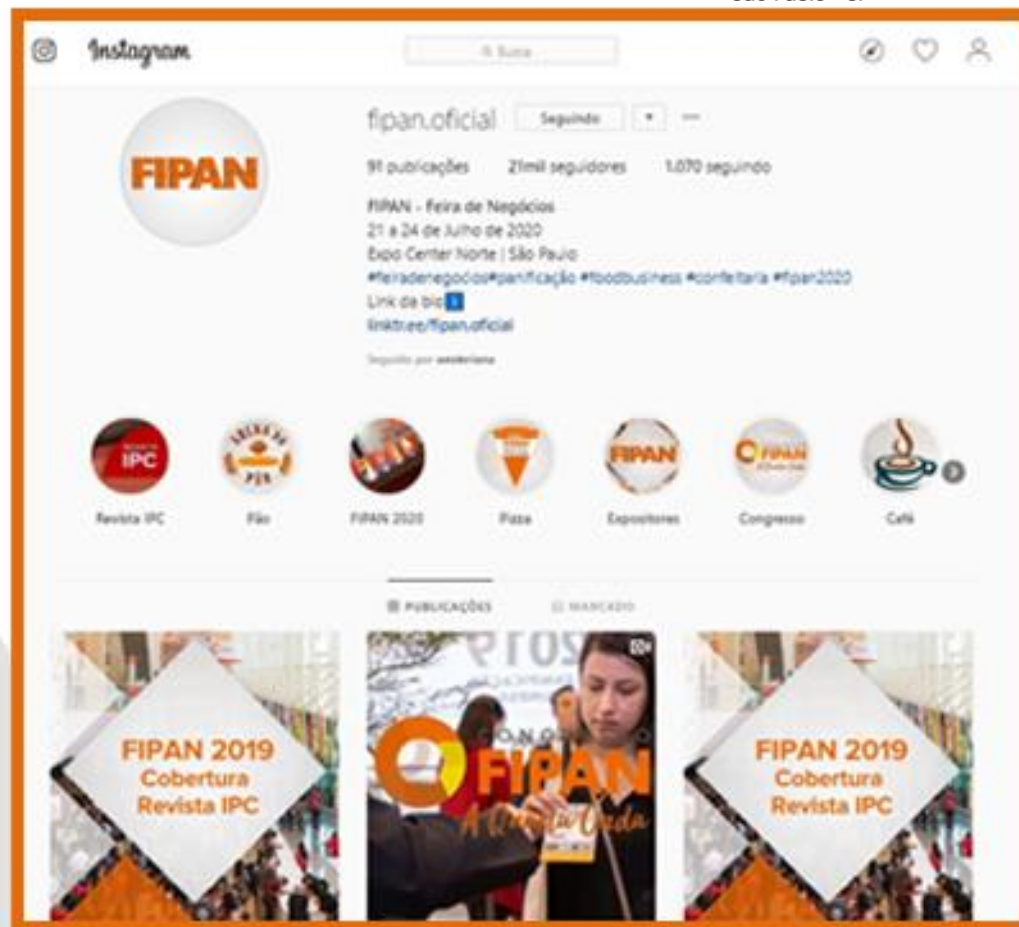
Instagram

Busca

FIPAN

fipan.oficial Seguindo

91 publicações 21mil seguidores 1.070 seguindo

FIPAN - Feira de Negócios
21 a 24 de Julho de 2020
Expo Center Norte | São Paulo
#feiradenegocios #panificação #foodbusiness #confeitaria #fipan2020
Link da bio
linktr.ee/fipan.oficial

Seguido por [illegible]

IPC

Revista IPC

Pão

FIPAN 2020

Pizza

FIPAN

Expositores

FIPAN

Congresso

Café

PUBLICAÇÕES

MARCADO

FIPAN 2019
Cobertura
Revista IPC

FIPAN

FIPAN 2019
Cobertura
Revista IPC